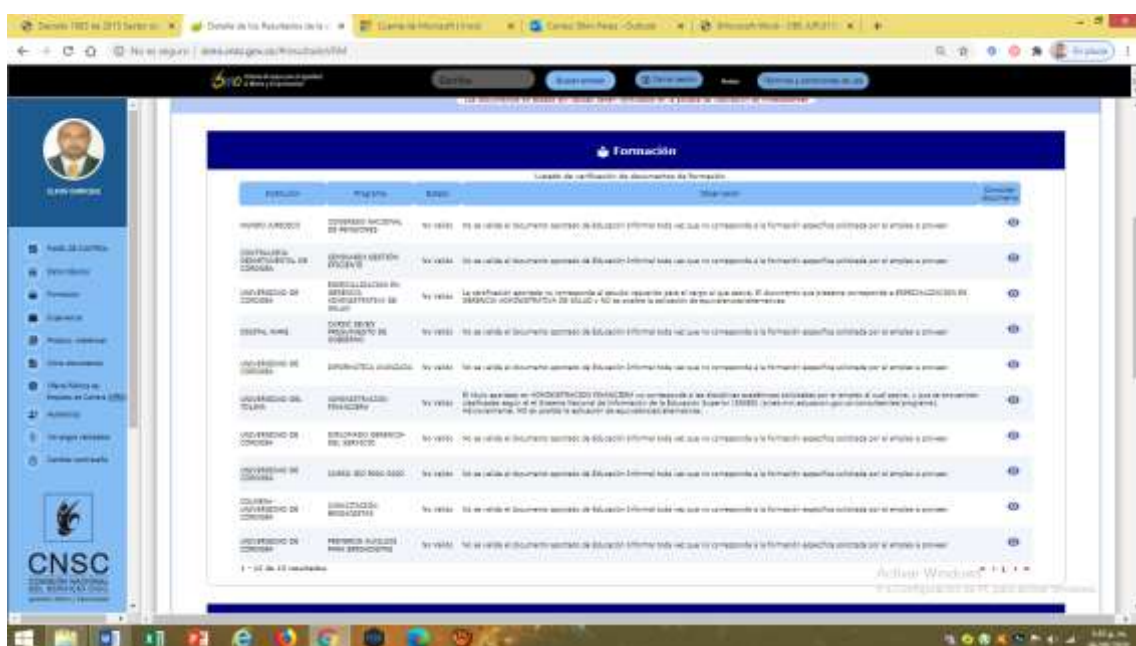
Formación

Listado de verificación de documentos de formación

| Institución | Programa | Estado | Observación | Consultar documento |
|---|---|---|---|---|
| MUNDO JURIDICO | CONGRESO NACIONAL DE PENSIONES | No válido | No se valida el documento aportado de Educación Informal toda vez que no corresponde a la formación específica solicitada por el empleo a proveer | |
| CONTRALORIA DEPARTAMENTAL DE CORDOBA | SEMINARIO GESTIÓN EFICIENTE | No válido | No se valida el documento aportado de Educación Informal toda vez que no corresponde a la formación específica solicitada por el empleo a proveer | |
| UNIVERSIDAD DE CORDOBA | ESPECIALIZACION EN GERENCIA ADMINISTRATIVA DE SALUD | No válido | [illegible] | |
| DIGITAL NAME | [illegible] | No válido | No se valida el documento aportado de Educación Informal toda vez que no corresponde a la formación específica solicitada por el empleo a proveer | |
| UNIVERSIDAD DE CORDOBA | INFORMATICA AVANZADA | No válido | No se valida el documento aportado de Educación Informal toda vez que no corresponde a la formación específica solicitada por el empleo a proveer | |
| UNIVERSIDAD DEL TOLIMA | ADMINISTRACION FINANCIERA | No válido | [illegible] | |
| UNIVERSIDAD DE CORDOBA | DIPLOMADO GERENCIA DEL SERVICIO | No válido | No se valida el documento aportado de Educación Informal toda vez que no corresponde a la formación específica solicitada por el empleo a proveer | |
| UNIVERSIDAD DE CORDOBA | CURSO ISO 9001:2000 | No válido | No se valida el documento aportado de Educación Informal toda vez que no corresponde a la formación específica solicitada por el empleo a proveer | |
| COLOMBIA UNIVERSIDAD DE CORDOBA | CAPACITACION BRIGADISTAS | No válido | No se valida el documento aportado de Educación Informal toda vez que no corresponde a la formación específica solicitada por el empleo a proveer | |
| UNIVERSIDAD DE CORDOBA | PRIMEROS AUXILIOS PARA BRIGADISTAS | No válido | No se valida el documento aportado de Educación Informal toda vez que no corresponde a la formación específica solicitada por el empleo a proveer | |

1 - 10 de 10 resultados

CNSC
COMISIÓN NACIONAL DEL SERVICIO CIVIL

Activar Windows